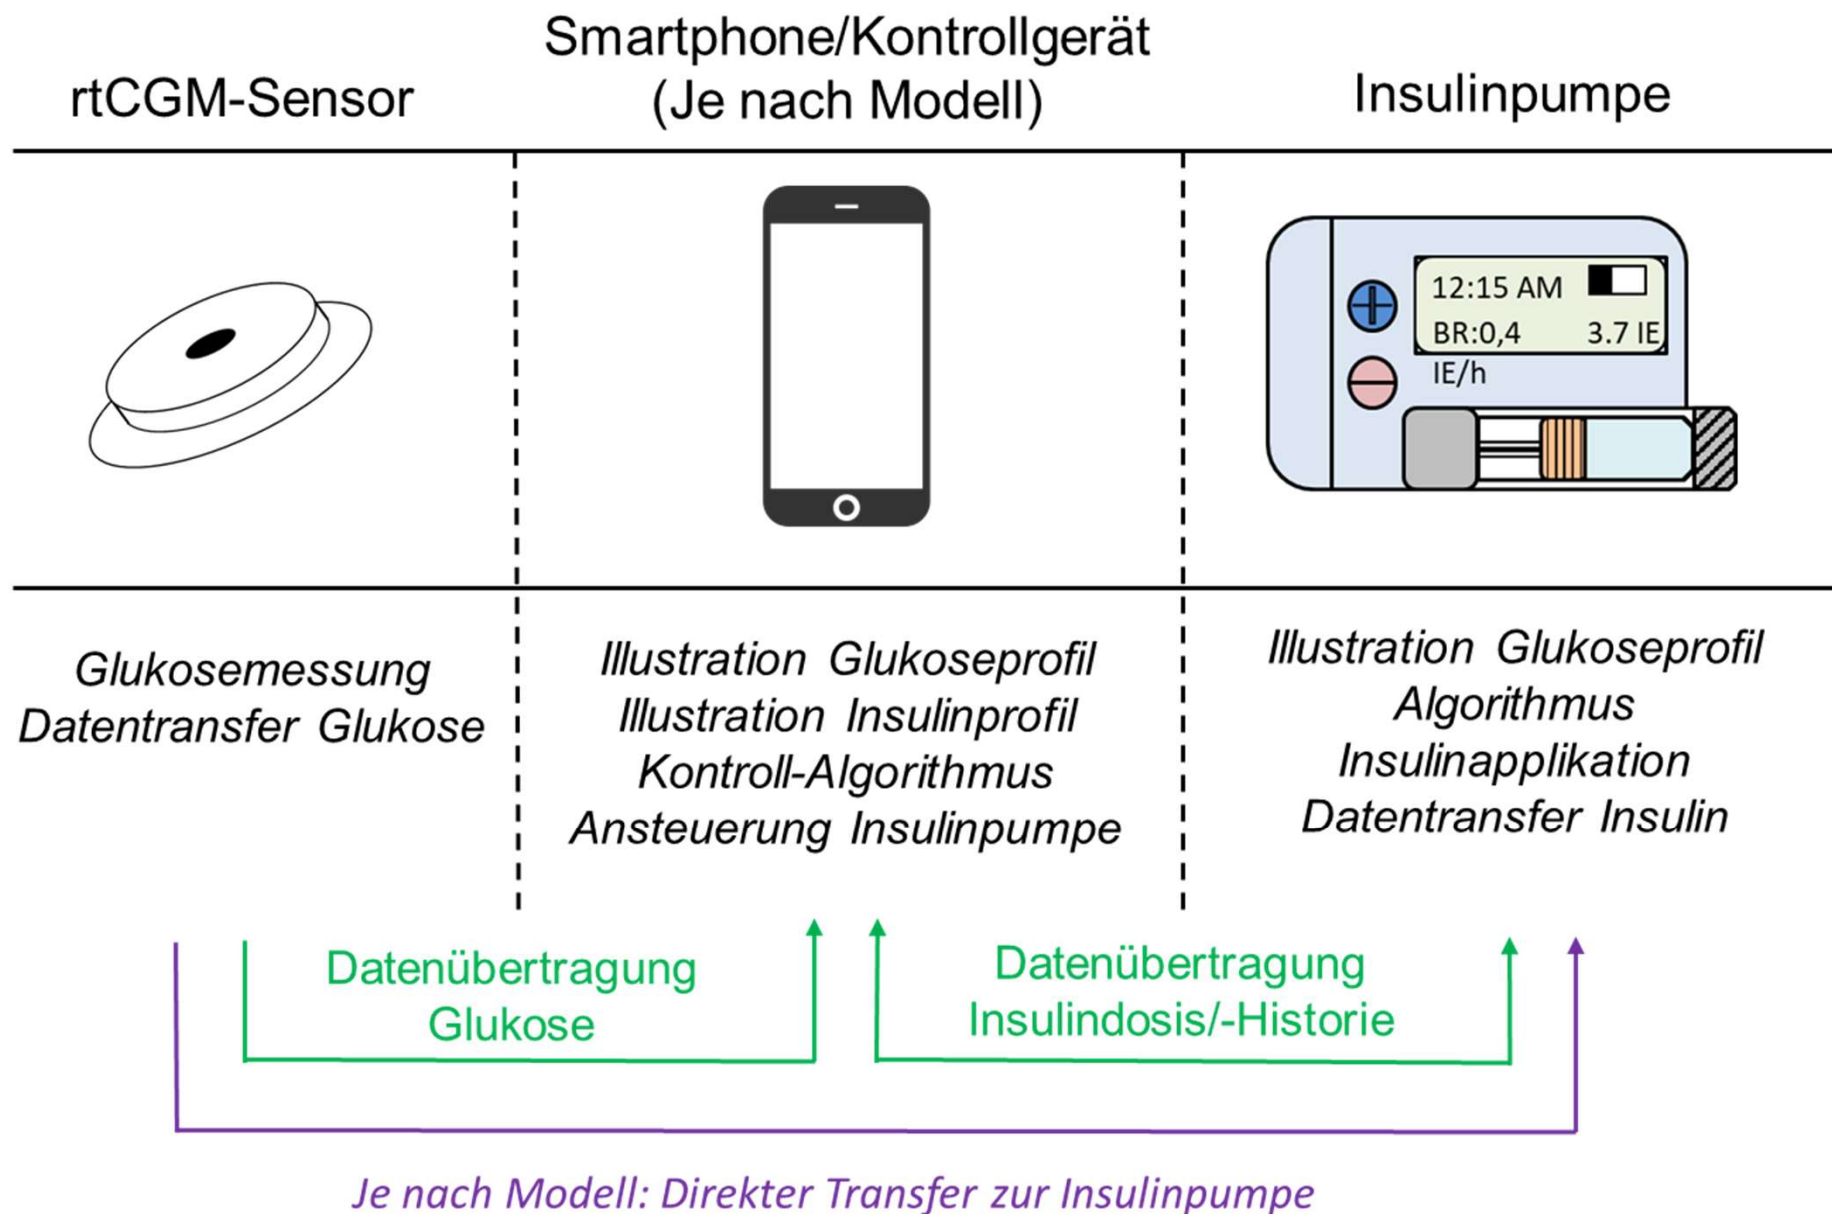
rtCGM-Sensor

Smartphone/Kontrollgerät (Je nach Modell)

Insulinpumpe

12:15 AM
BR:0,4 IE/h
3.7 IE

Glukosemessung
Datentransfer Glukose

Illustration Glukoseprofil
Illustration Insulinprofil
Kontroll-Algorithmus
Ansteuerung Insulinpumpe

Illustration Glukoseprofil
Algorithmus
Insulinapplikation
Datentransfer Insulin

Datenübertragung Glukose

Datenübertragung Insulindosis/-Historie

Je nach Modell: Direkter Transfer zur Insulinpumpe